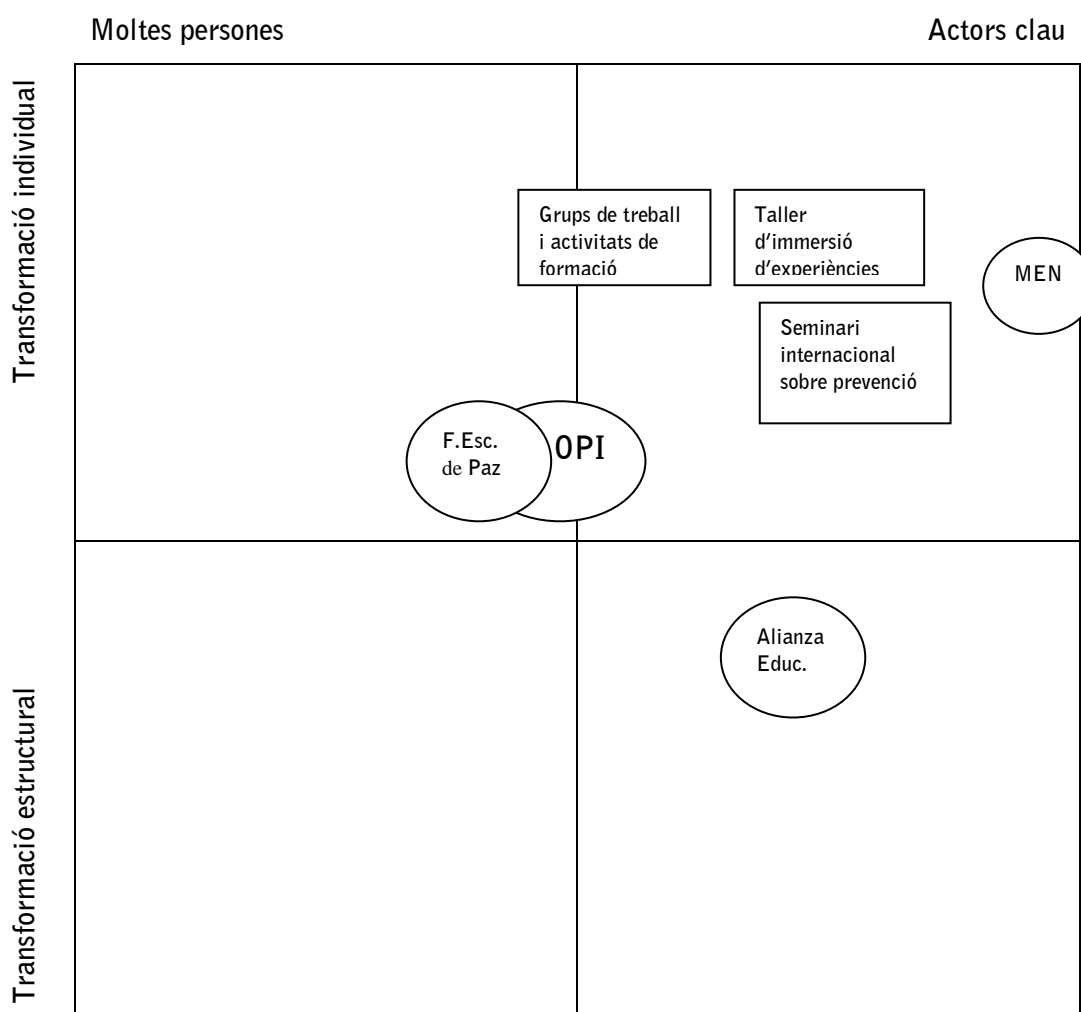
Moltes persones

Actors clau

Transformació individual

Transformació estructural

Grups de treball i activitats de formació

Taller d'immersió d'experiències

MEN

Seminari internacional sobre prevenció

F.Esc. de Paz

OPI

Alianza Educ.